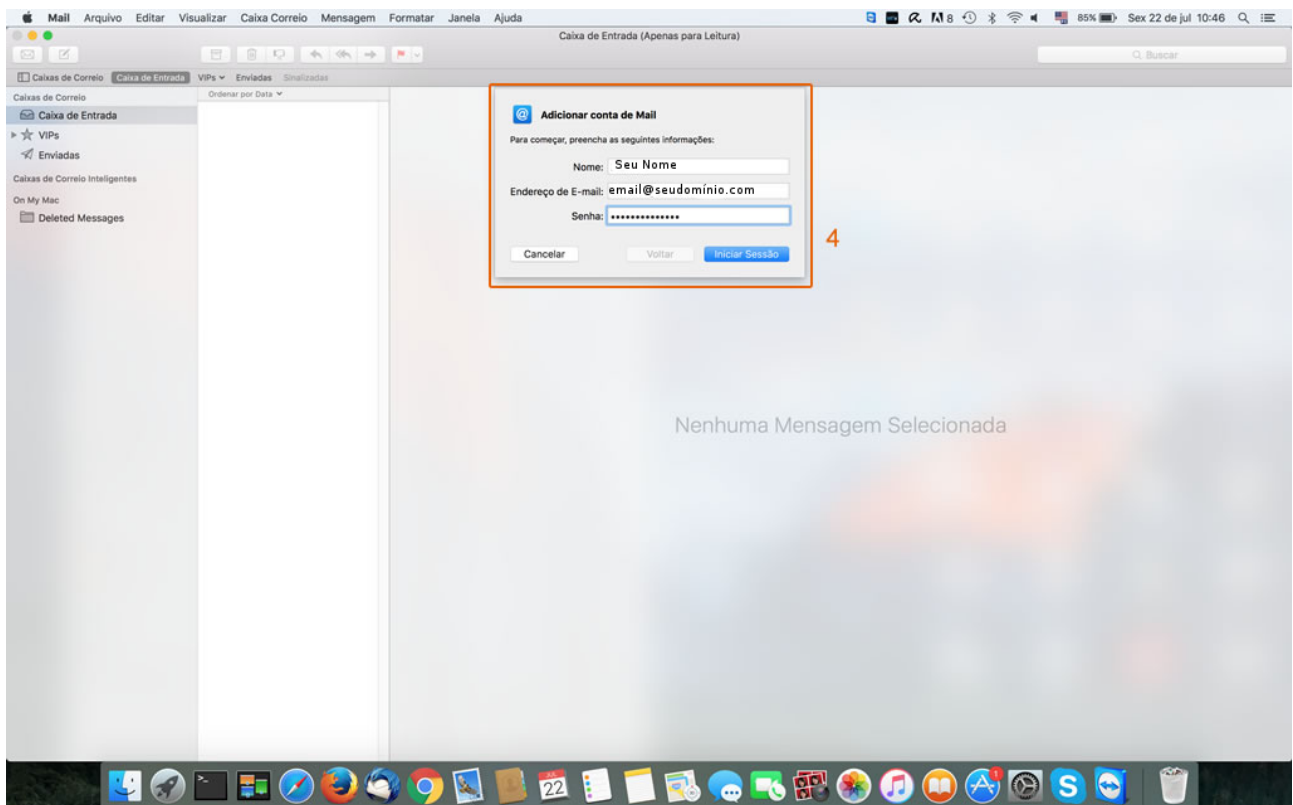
Mail Arquivo Editar Visualizar Caixa Correio Mensagem Formatar Janela Ajuda

8 85% Sex 22 de jul 10:46

Caixa de Entrada (Apenas para Leitura)

Buscar

Caixas de Correio Caixa de Entrada VIPs Enviadas Sinalizadas

Caixas de Correio
Caixa de Entrada
VIPs
Enviadas
Caixas de Correio Inteligentes
On My Mac
Deleted Messages

Ordenar por Data

Adicionar conta de Mail
Para começar, preencha as seguintes informações:
Nome: Seu Nome
Endereço de E-mail: email@seudomínio.com
Senha: ••••••••••••••
Cancelar Voltar Iniciar Sessão

4

Nenhuma Mensagem Selecionada

JUL 22